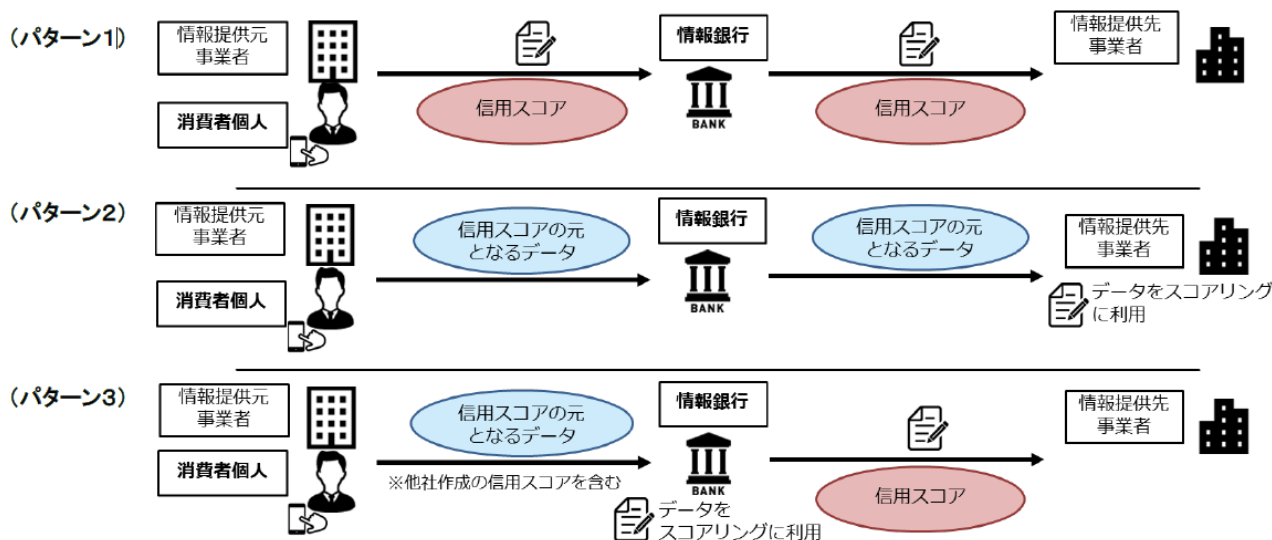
（パターン1）

情報提供元事業者

消費者個人

信用スコア

情報銀行

BANK

信用スコア

情報提供先事業者

（パターン2）

情報提供元事業者

消費者個人

信用スコアの元となるデータ

情報銀行

BANK

信用スコアの元となるデータ

情報提供先事業者

データをスコアリングに利用

（パターン3）

情報提供元事業者

消費者個人

信用スコアの元となるデータ

※他社作成の信用スコアを含む

情報銀行

BANK

データをスコアリングに利用

信用スコア

情報提供先事業者